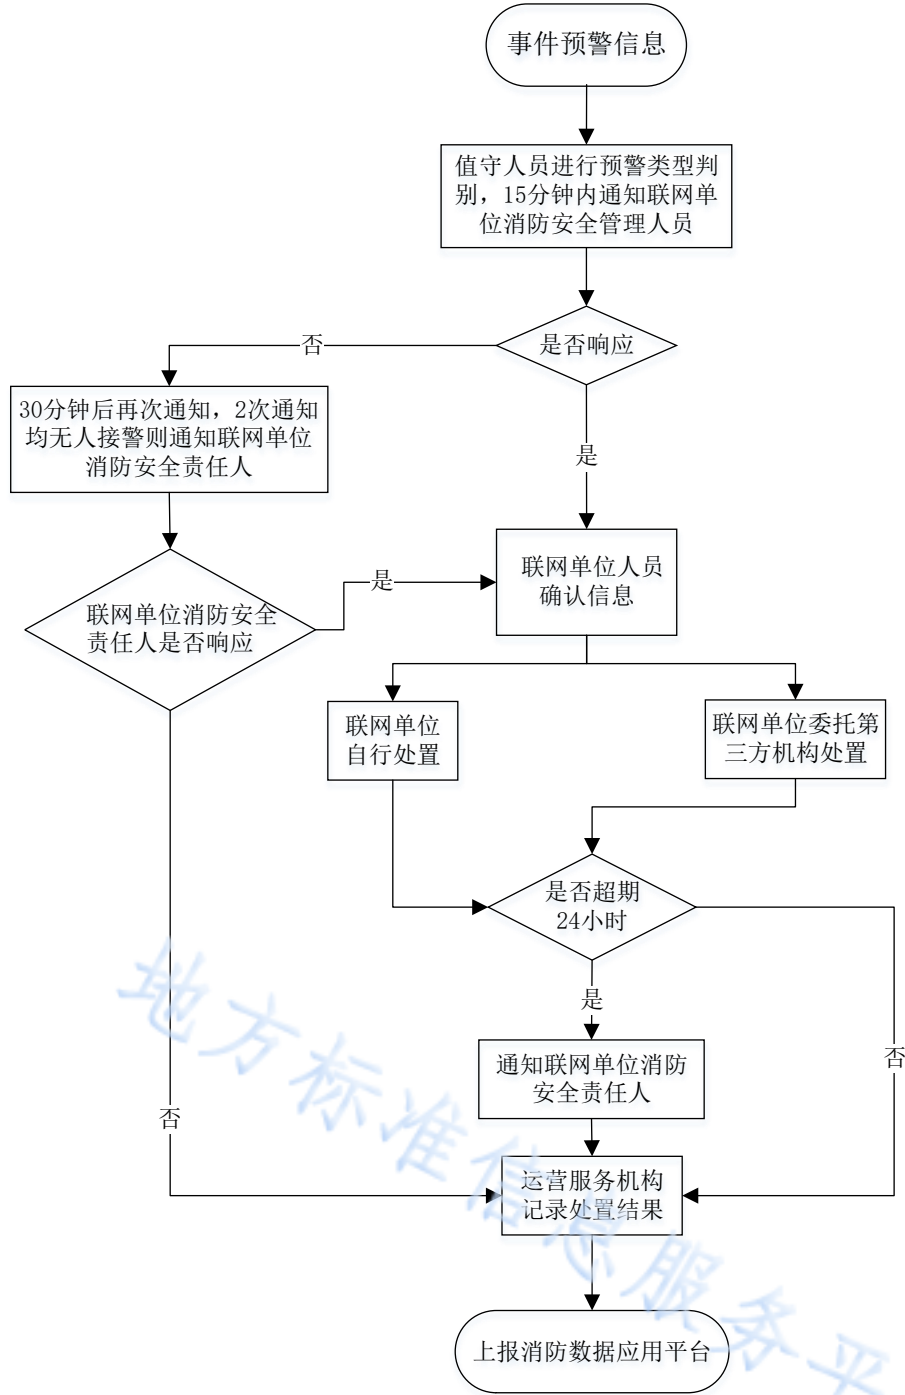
事件预警信息

值守人员进行预警类型判别，15分钟内通知联网单位消防安全管理人员

是否响应

否

30分钟后再次通知，2次通知均无人接警则通知联网单位消防安全责任人

是

联网单位消防安全责任人是否响应

是

联网单位人员确认信息

联网单位自行处置

联网单位委托第三方机构处置

是否超期24小时

是

否

通知联网单位消防安全责任人

否

运营服务机构记录处置结果

上报消防数据应用平台

地方标准信息服务平